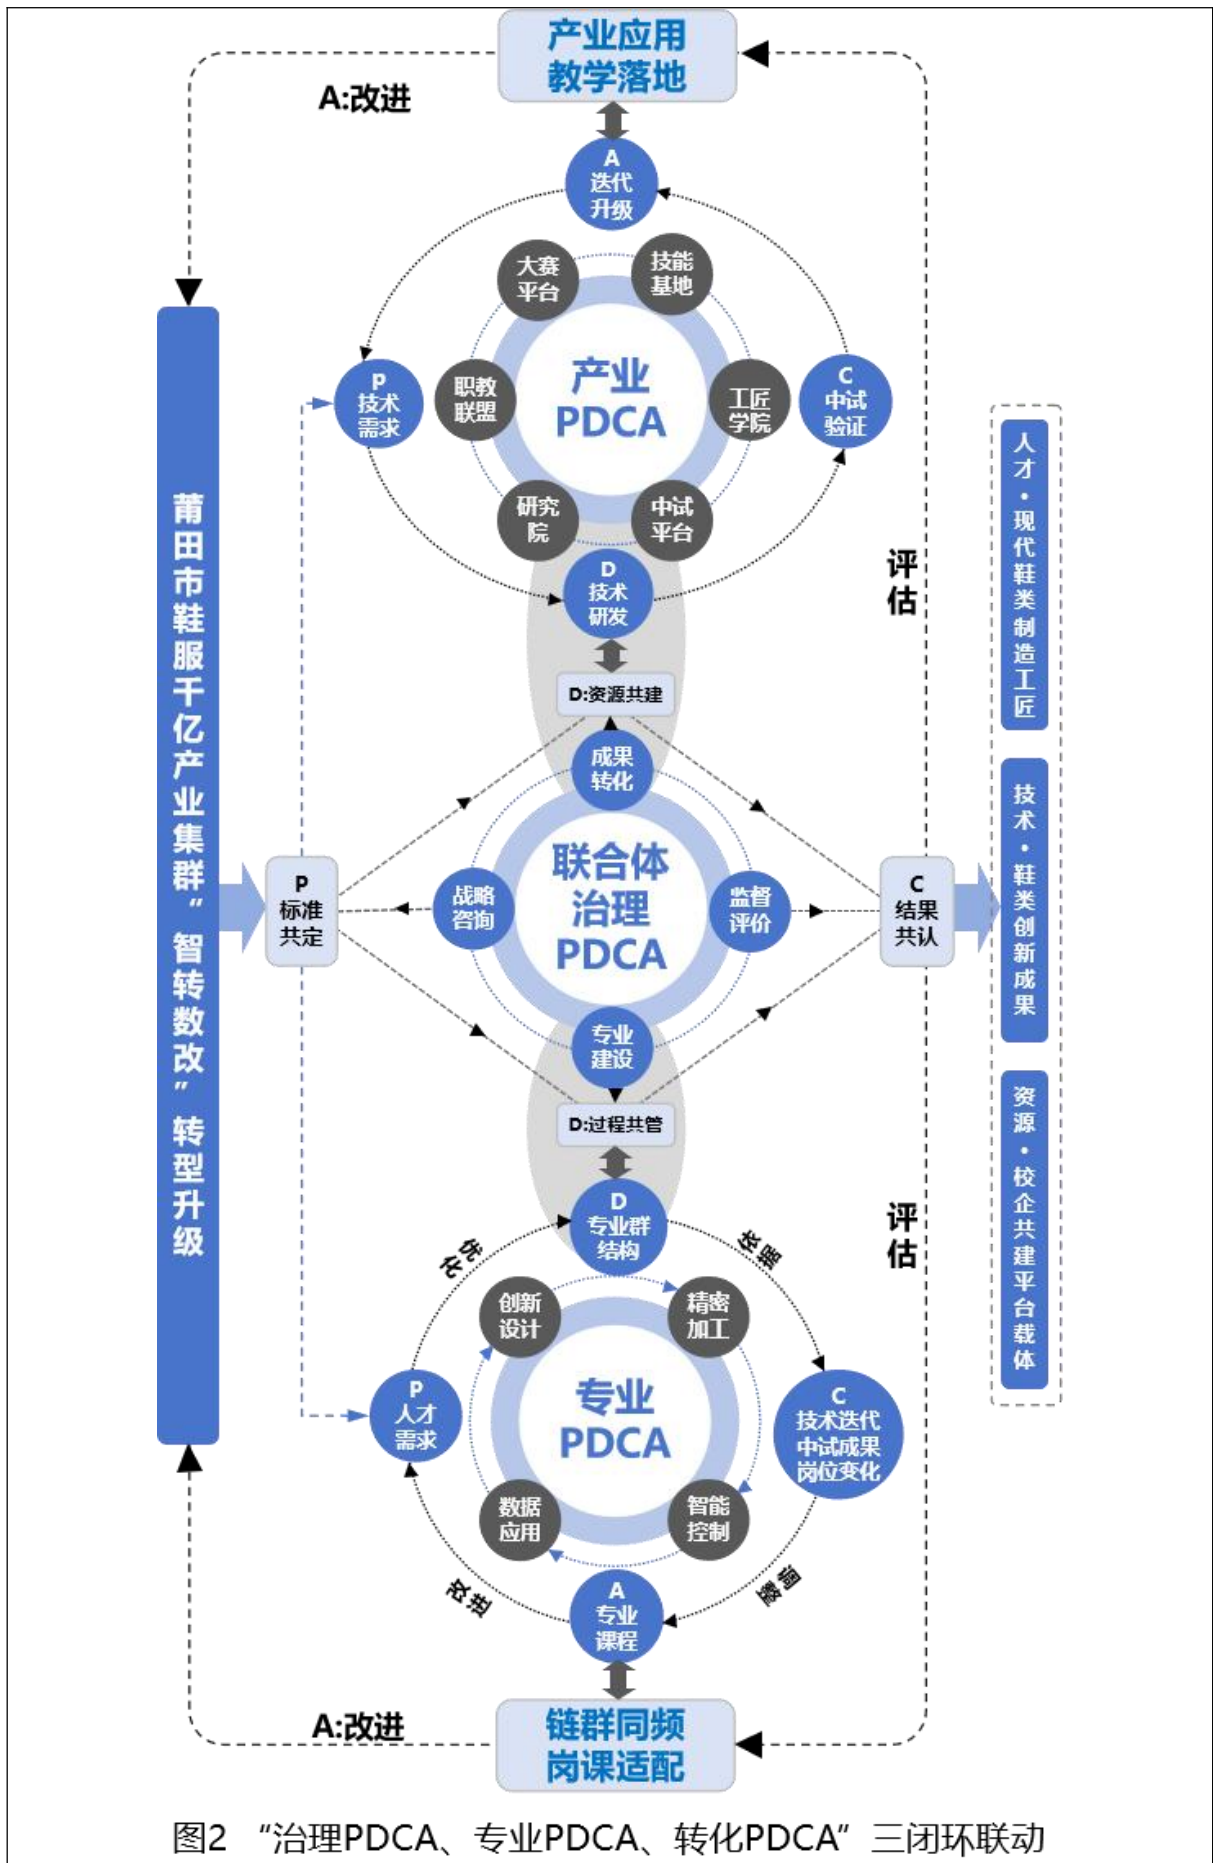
产业应用
教学落地

A:改进

A
迭代
升级

大赛
平台

技能
基地

P
技术
需求

职教
联盟

产业
PDCA

工匠
学院

C
中试
验证

研究
院

中试
平台

D
技术
研发

评
估

莆田市鞋服千亿产业集群“智转数改”转型升级

D:资源共建

成果
转化

人才·现代鞋类制造工匠

技术·鞋类创新成果

资源·校企共建平台载体

P
标准
共定

战略
咨询

联合体
治理
PDCA

监督
评价

C
结果
共认

专业
建设

D:过程共管

D
专业群
结构

评
估

合作

依据

创新
设计

精密
加工

P
人才
需求

专业
PDCA

C
技术迭代
中试成果
岗位变化

数据
应用

智能
控制

改进

调整

A
专业
课程

A:改进

链群同频
岗课适配

图2 “治理PDCA、专业PDCA、转化PDCA”三闭环联动